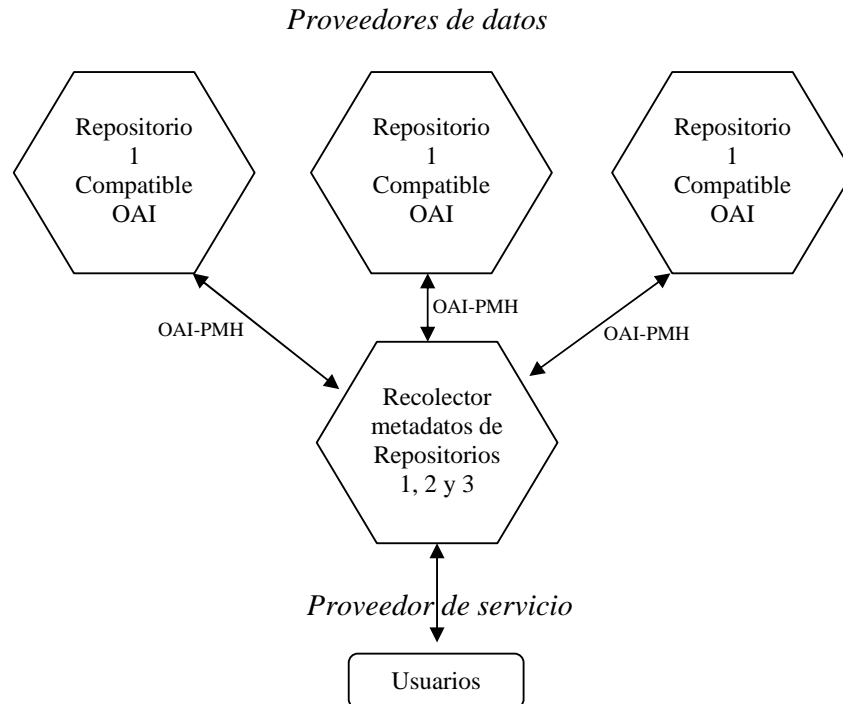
*Proveedores de datos*

Repositorio 1 Compatible OAI

Repositorio 1 Compatible OAI

Repositorio 1 Compatible OAI

OAI-PMH

OAI-PMH

OAI-PMH

Recolector metadatos de Repositorios 1, 2 y 3

*Proveedor de servicio*

Usuarios